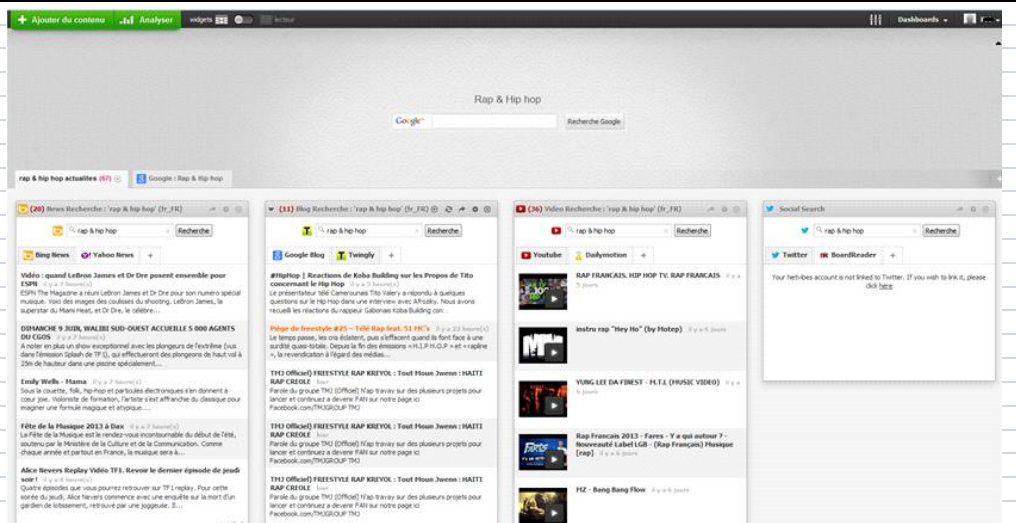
+ Ajouter du contenu | Analyser | widgets | lecteur | Dashboards

Rap & Hip hop

Google | Recherche Google

rap & hip hop actualites (67) | Google : Rap & Hip hop

(20) News Recherche : 'rap & hip hop' (fr_FR)

rap & hip hop | Recherche

Bing News | Yahoo News | +

Vidéo : quand LeBron James et Dr Dre posent ensemble pour ESPN il y a 7 heure(s)
ESPN The Magazine a réuni LeBron James et Dr Dre pour son numéro spécial musique. Voici des images des coulisses du shooting. LeBron James, la superstar du Miami Heat, et Dr Dre, le célèbre...

DIMANCHE 9 JUIN, WALIBI SUD-OUEST ACCUEILLE 5 000 AGENTS DU CGOS il y a 7 heure(s)
A noter en plus un show exceptionnel avec les plongeurs de l'extrême (vus dans l'émission Splash de TF1), qui effectueront des plongeons de haut vol à 25m de hauteur dans une piscine spécialement...

Emily Wells - Mama il y a 7 heure(s)
Sous la couette, folk, hip-hop et particules électroniques s'en donnent à cœur joie. Violoniste de formation, l'artiste s'est affranchie du classique pour imaginer une formule magique et atypique....

Fête de la Musique 2013 à Dax il y a 7 heure(s)
La Fête de la Musique est le rendez-vous incontournable du début de l'été, soutenu par le Ministère de la Culture et de la Communication. Comme chaque année et partout en France, la musique sera à...

Alice Nevers Replay Vidéo TF1. Revoir le dernier épisode de jeudi soir ! il y a 8 heure(s)
Quatre épisodes que vous pourrez retrouver sur TF1 replay. Pour cette soirée du jeudi, Alice Nevers commence avec une enquête sur la mort d'un gardien de lotissement, retrouvé par une joggeuse. Il...

(11) Blog Recherche : 'rap & hip hop' (fr_FR)

rap & hip hop | Recherche

Google Blog | Twingly | +

#HipHop | Reactions de Koba Building sur les Propos de Tito concernant le Hip Hop il y a 7 heure(s)
Le présentateur télé Camerounais Tito Valery a répondu à quelques questions sur le Hip-Hop dans une interview avec Afrizzky. Nous avons recueilli les réactions du rappeur Gabonais Koba Building con

Piège de freestyle #25 – Télé Rap feat. 51 MC's il y a 23 heure(s)
Le temps passe, les cris éclatent, puis s'effacent quand ils font face à une surdité quasi-totale. Depuis la fin des émissions « H.I.P H.O.P » et « rapline », la revendication à l'égard des médias...

TMJ Officiel) FREESTYLE RAP KREYOL : Tout Moun Jwenn : HAITI RAP CREOLE hier
Parole du groupe TMJ (Officiel) N'ap travay sur des plusieurs projets pour lancer et continuez a devenir FAN sur notre page ici Facebook.com/TMJGROUP TMJ

TMJ Officiel) FREESTYLE RAP KREYOL : Tout Moun Jwenn : HAITI RAP CREOLE hier
Parole du groupe TMJ (Officiel) N'ap travay sur des plusieurs projets pour lancer et continuez a devenir FAN sur notre page ici Facebook.com/TMJGROUP TMJ

TMJ Officiel) FREESTYLE RAP KREYOL : Tout Moun Jwenn : HAITI RAP CREOLE hier
Parole du groupe TMJ (Officiel) N'ap travay sur des plusieurs projets pour lancer et continuez a devenir FAN sur notre page ici Facebook.com/TMJGROUP TMJ

(36) Video Recherche : 'rap & hip hop' (fr_FR)

rap & hip hop | Recherche

Youtube | Dailymotion | +

RAP FRANCAIS. HIP HOP TV. RAP FRANCAIS il y a 5 jours

instru rap "Hey Ho" (by Hotep) il y a 6 jours

YUNG LEE DA FINEST - M.T.I. (MUSIC VIDEO) il y a 6 jours

Rap Francais 2013 - Fares - Y a qui autour ? - Nouveauté Label LGB - (Rap Français) Musique [rap] il y a 6 jours

MZ - Bang Bang Flow il y a 6 jours

Social Search

rap & hip hop | Recherche

Twitter | BoardReader | +

Your Netvibes account is not linked to Twitter. If you wish to link it, please click here